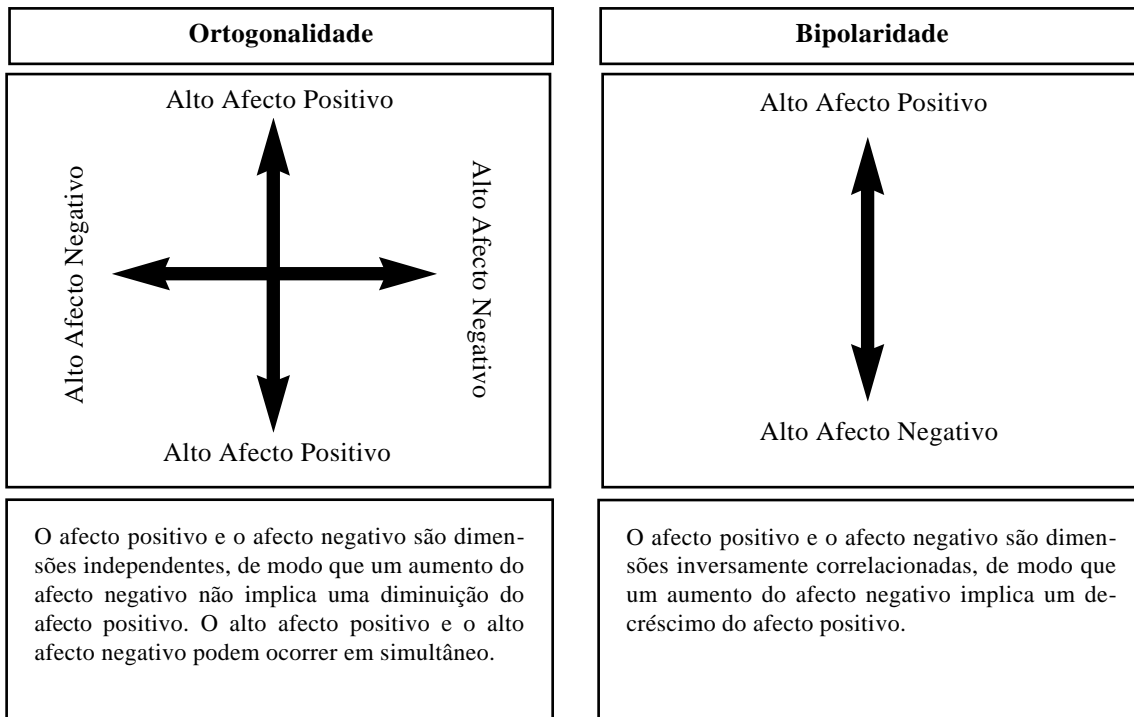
Ortogonalidade

Alto Afecto Positivo

Alto Afecto Negativo

Alto Afecto Negativo

Alto Afecto Positivo

O afecto positivo e o afecto negativo são dimensões independentes, de modo que um aumento do afecto negativo não implica uma diminuição do afecto positivo. O alto afecto positivo e o alto afecto negativo podem ocorrer em simultâneo.

Bipolaridade

Alto Afecto Positivo

Alto Afecto Negativo

O afecto positivo e o afecto negativo são dimensões inversamente correlacionadas, de modo que um aumento do afecto negativo implica um decréscimo do afecto positivo.